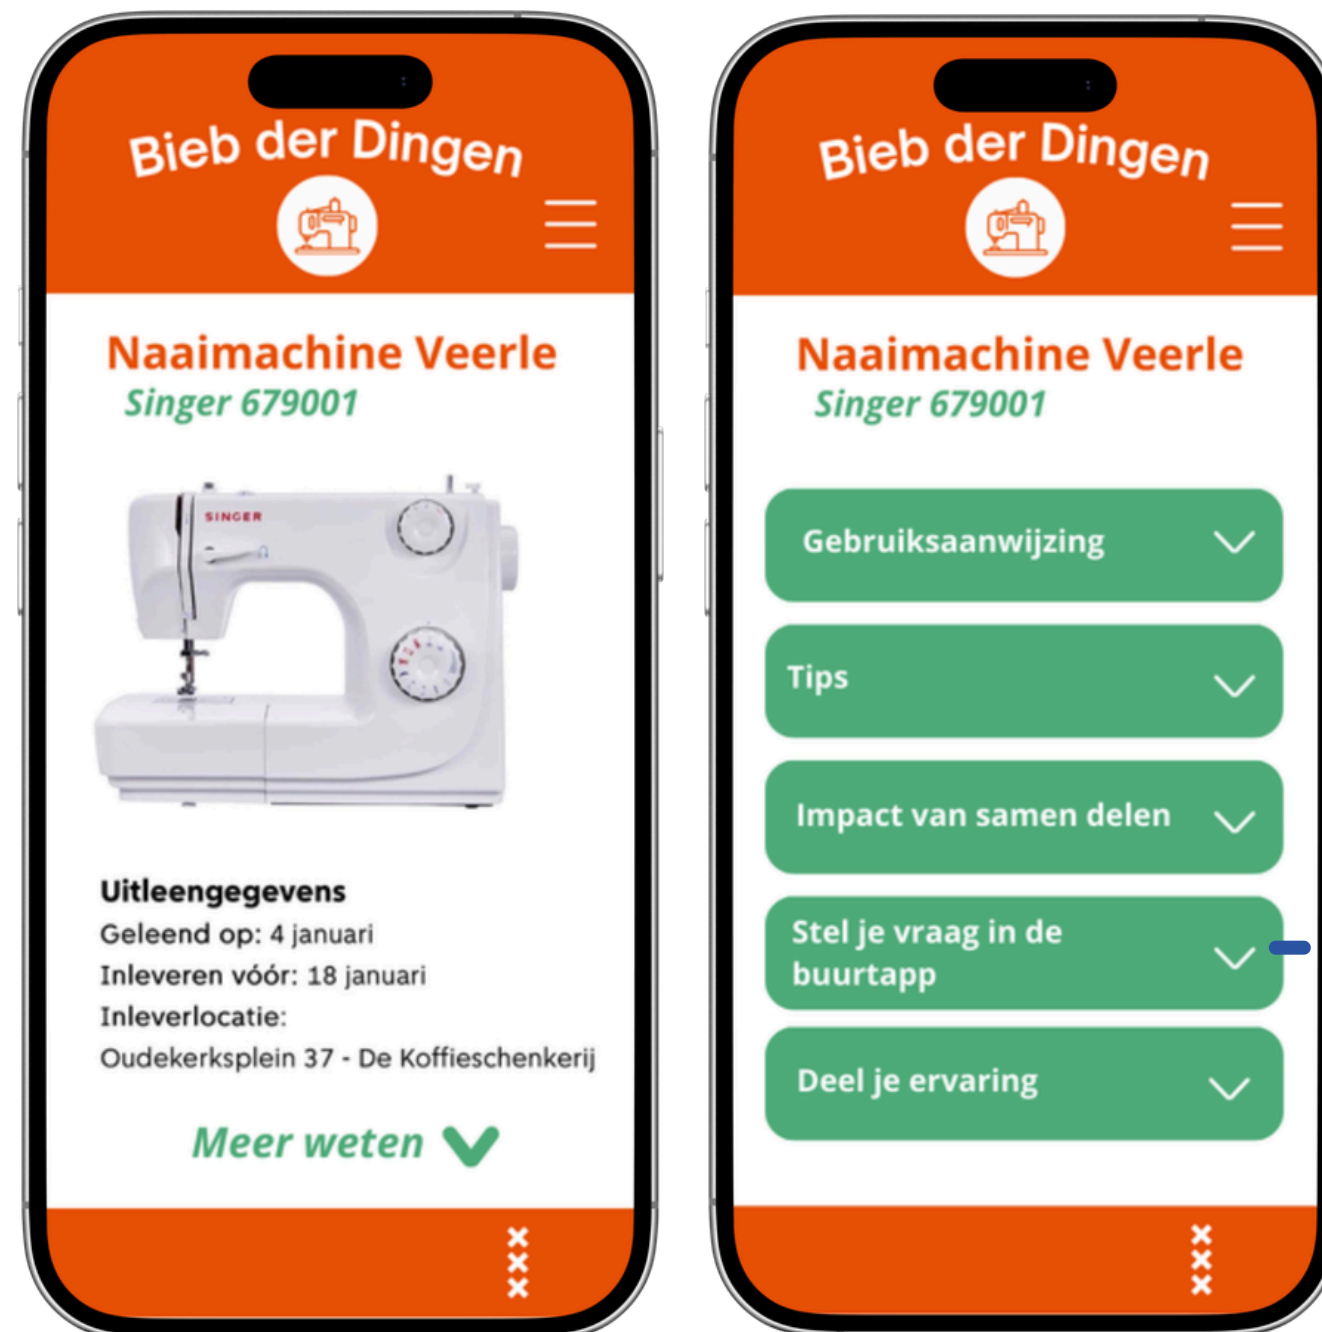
Bieb der Dingen

Naaimachine Veerle
Singer 679001

SINGER

Uitleengegevens
Geleend op: 4 januari
Inleveren vóór: 18 januari
Inleverlocatie:
Oudekerksplein 37 - De Koffieschenkerij

Meer weten

Bieb der Dingen

Naaimachine Veerle
Singer 679001

Gebruiksaanwijzing

Tips

Impact van samen delen

Stel je vraag in de buurtapp

Deel je ervaring